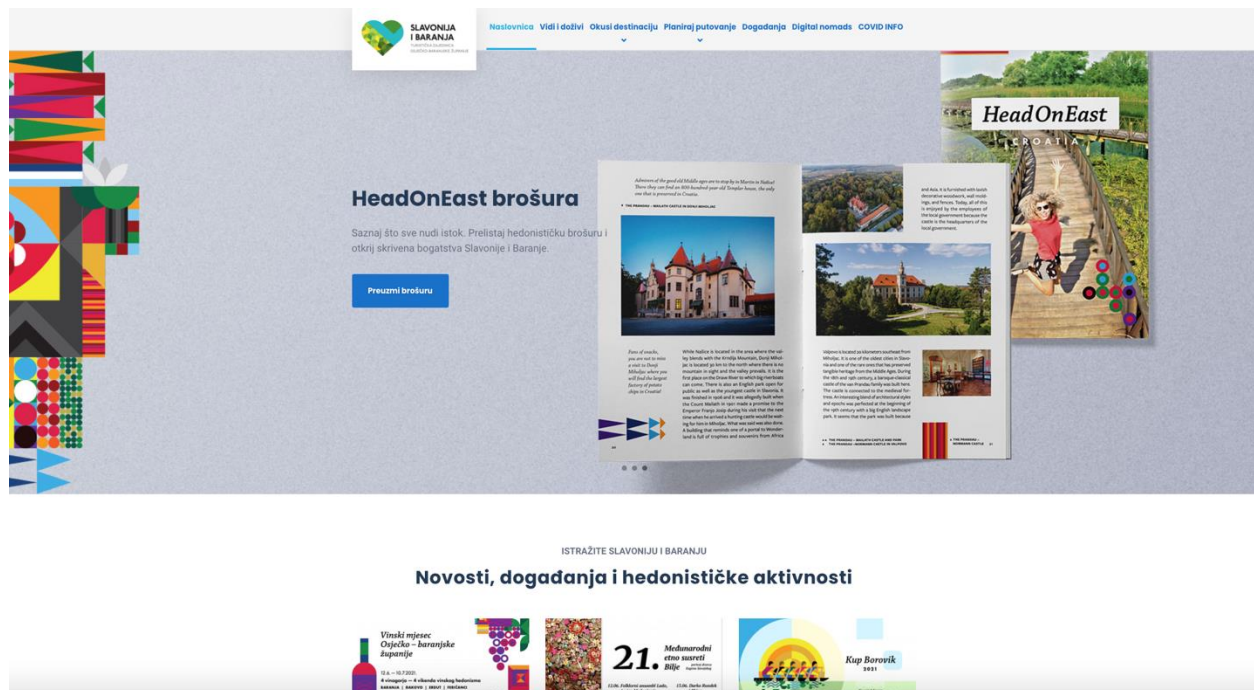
SLAVONIJA I BARANJA
TURISTIČKA ZAJEDNICA OSJEČKO-BARANJSKE ŽUPANIJE

Naslovnica Vidi i doživi Okusi destinaciju Planiraj putovanje Događanja Digital nomads COVID INFO

HeadOnEast brošura

Saznaj što sve nudi istok. Prelistaj hedonističku brošuru i otkrij skrivena bogatstva Slavonije i Baranje.

Preuzmi brošuru

HeadOnEast
CROATIA

ISTRAŽITE SLAVONIJU I BARANJU

Novosti, događanja i hedonističke aktivnosti

Vinski mjesec Osječko – baranjske županije

21. Međunarodni etno susreti Bilje

Kup Borovik 2021